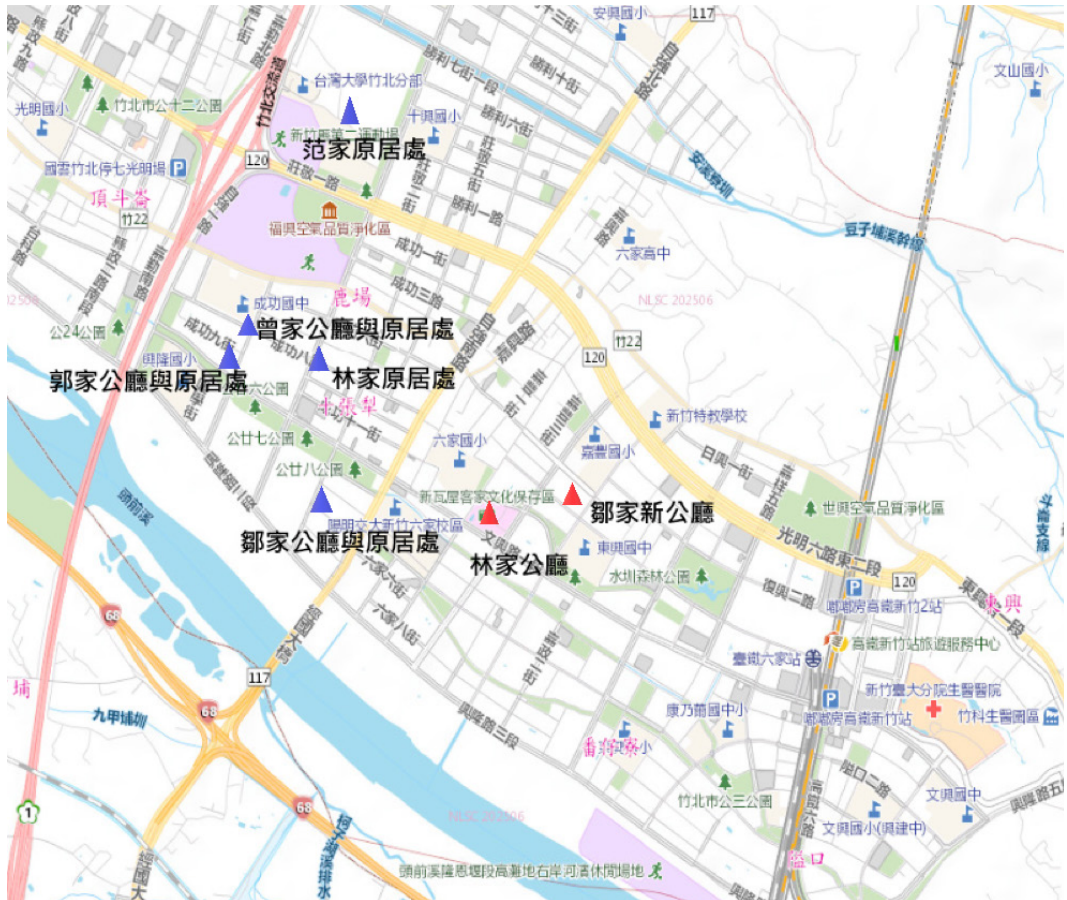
安興國小
117
文山國小
台灣大學竹北分部
光明國小
竹北市公十二公園
新竹縣第二運動場
十興國小
范家原居處
國雷竹北停七光明場
頂斗崙
120
竹22
福興空氣品質淨化區
豆子埔溪幹線
六家高中
成功國中
鹿場
曾家公廳與原居處
公24公園
竹22
120
郭家公廳與原居處
林家原居處
十張犁
新竹特教學校
公廿七公園
六家國小
嘉豐國小
日興一街
公廿八公園
新瓦屋客家文化保存區
鄒家新公廳
世興空氣品質淨化區
鄒家公廳與原居處
東興國中
林家公廳
水圳森林公園
光明六路東二段
頭前溪
120
高鐵新竹站旅遊服務中心
68
臺鐵六家站
隘口
117
新竹臺大分院生醫醫院
竹科生醫園區
九甲埔圳
68
康乃薾國中小
雷公寮
竹北市公三公園
文興國中
文興國小(興建中)
68
NLSC 202506
NLSC 202506
頭前溪隆恩堰段高灘地右岸河濱休閒場地
1